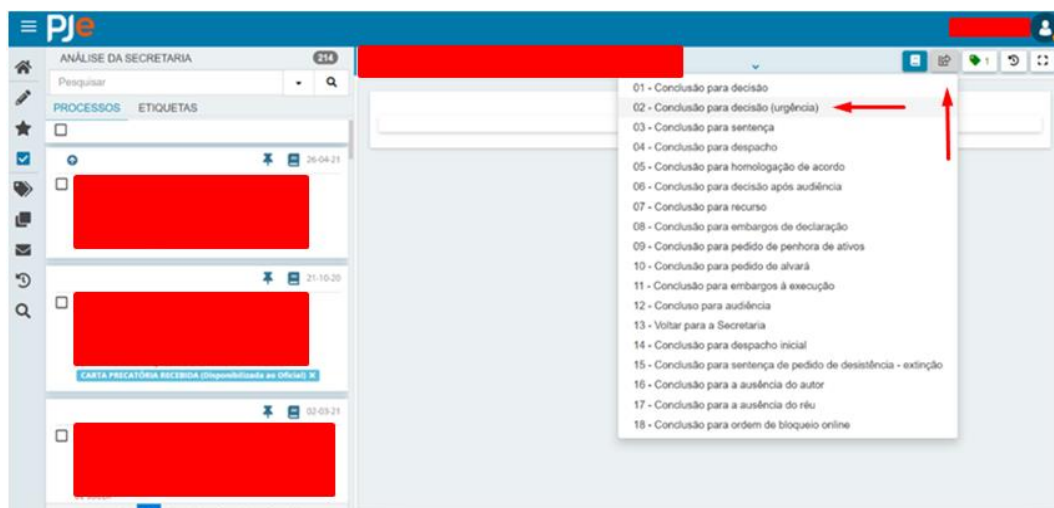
PJe

ANÁLISE DA SECRETARIA 214

Pesquisar

PROCESSOS ETIQUETAS

26-04-21

21-10-20

CARTA PRECATÓRIA RECEBIDA (Disponibilizada ao Oficial)

02-03-21

1

01 - Conclusão para decisão
02 - Conclusão para decisão (urgência)
03 - Conclusão para sentença
04 - Conclusão para despacho
05 - Conclusão para homologação de acordo
06 - Conclusão para decisão após audiência
07 - Conclusão para recurso
08 - Conclusão para embargos de declaração
09 - Conclusão para pedido de penhora de ativos
10 - Conclusão para pedido de alvará
11 - Conclusão para embargos à execução
12 - Concluso para audiência
13 - Voltar para a Secretaria
14 - Conclusão para despacho inicial
15 - Conclusão para sentença de pedido de desistência - extinção
16 - Conclusão para a ausência do autor
17 - Conclusão para a ausência do réu
18 - Conclusão para ordem de bloqueio online